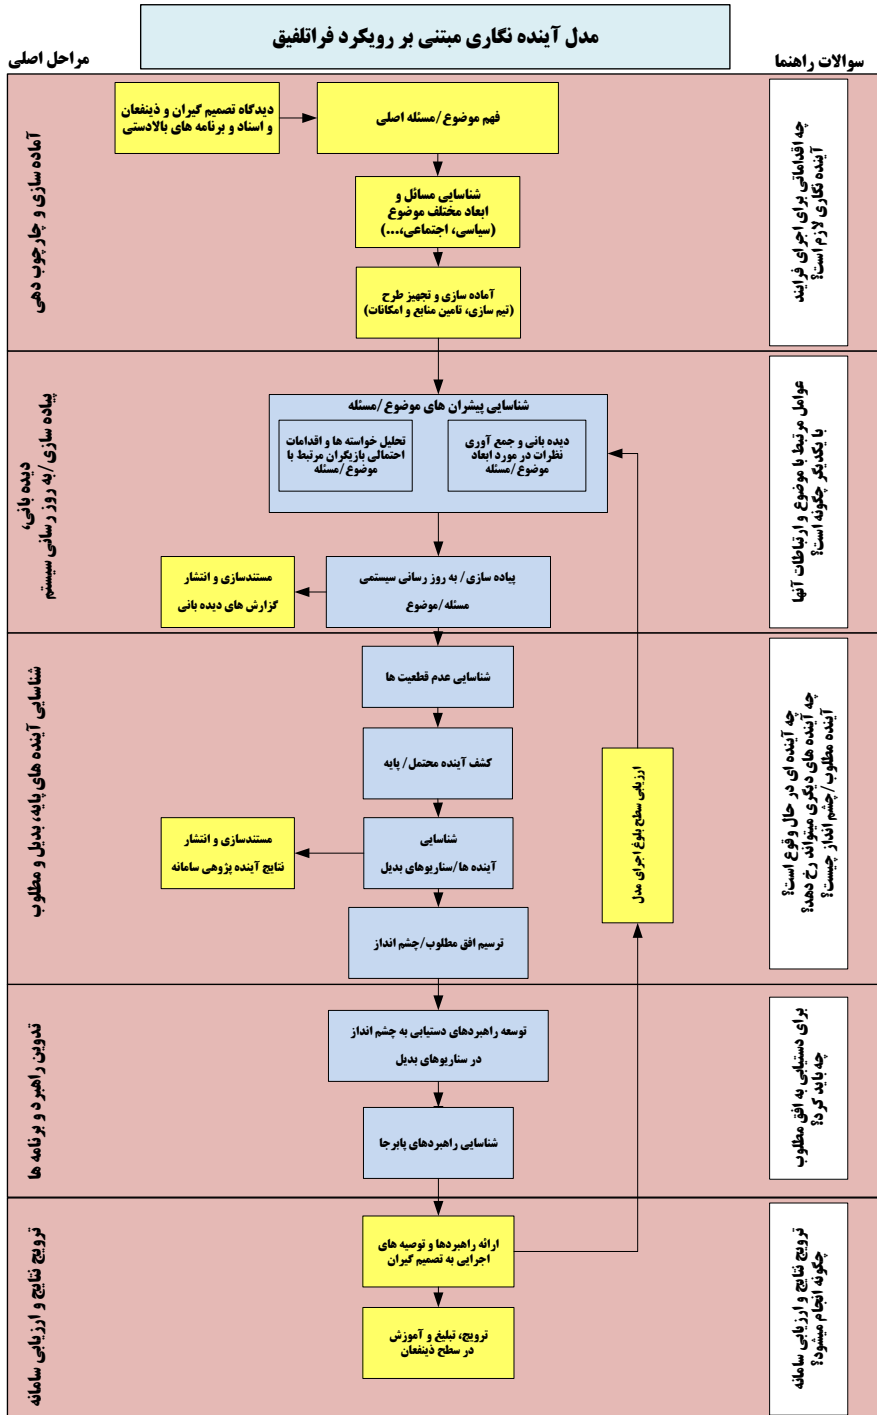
مدل آینده نگاری مبتنی بر رویکرد فراتلفیق

مراحل اصلی

سوالات راهنما

آماده سازی و چارچوب دهی

چه اقداماتی برای اجرای فرایند آینده نگاری لازم است؟

دیدگاه تصمیم گیران و ذینفعان و اسناد و برنامه های بالادستی

فهم موضوع/مسئله اصلی

شناسایی مسائل و ابعاد مختلف موضوع (سیاسی، اجتماعی،...)

آماده سازی و تجهیز طرح (تیم سازی، تامین منابع و امکانات)

دیده بانی، پیاده سازی/به روز رسانی سیستم

عوامل مرتبط با موضوع و ارتباطات آنها با یکدیگر چگونه است؟

شناسایی پیشران های موضوع/مسئله

تحلیل خواسته ها و اقدامات احتمالی بازیگران مرتبط با موضوع/مسئله

دیده بانی و جمع آوری نظرات در مورد ابعاد موضوع/مسئله

مستندسازی و انتشار گزارش های دیده بانی

پیاده سازی/ به روز رسانی سیستمی مسئله/موضوع

شناسایی آینده های پایه، بدیل و مطلوب

چه آینده ای در حال وقوع است؟ چه آینده های دیگری میتواند رخ دهد؟ آینده مطلوب/چشم انداز چیست؟

شناسایی عدم قطعیت ها

کشف آینده محتمل/ پایه

ارزیابی سطح بلوغ اجرای مدل

مستندسازی و انتشار نتایج آینده پژوهی سامانه

شناسایی آینده ها/سناریوهای بدیل

ترسیم افق مطلوب/چشم انداز

تدوین راهبرد و برنامه ها

برای دستیابی به افق مطلوب چه باید کرد؟

توسعه راهبردهای دستیابی به چشم انداز در سناریوهای بدیل

شناسایی راهبردهای پایرجا

ترویج نتایج و ارزیابی سامانه

ترویج نتایج و ارزیابی سامانه چگونه انجام میشود؟

ارائه راهبردها و توصیه های اجرایی به تصمیم گیران

ترویج، تبلیغ و آموزش در سطح ذینفعان